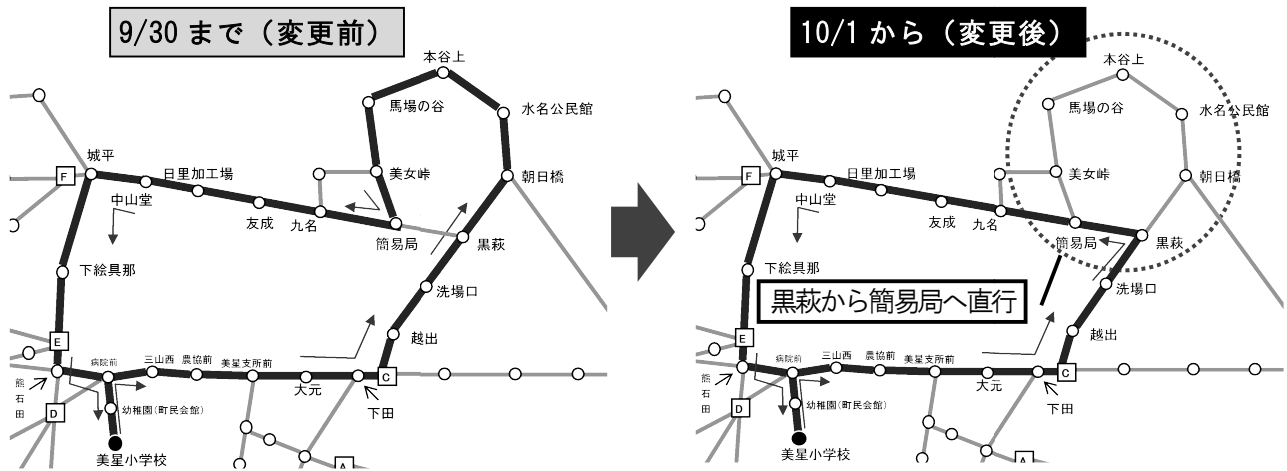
9/30 まで（変更前）

本谷上
馬場の谷
水名公民館
朝日橋
美女峠
城平
日里加工場
F
中山堂
友成
九名
簡易局
黒萩
下絵具那
洗場口
越出
E
病院前
三山西
農協前
美星支所前
大元
C
熊石田
D
幼稚園(町民会館)
下田
美星小学校
A

10/1 から（変更後）

本谷上
馬場の谷
水名公民館
朝日橋
美女峠
城平
日里加工場
F
中山堂
友成
九名
簡易局
黒萩
下絵具那
黒萩から簡易局へ直行
洗場口
越出
E
病院前
三山西
農協前
美星支所前
大元
C
熊石田
D
幼稚園(町民会館)
下田
美星小学校
A